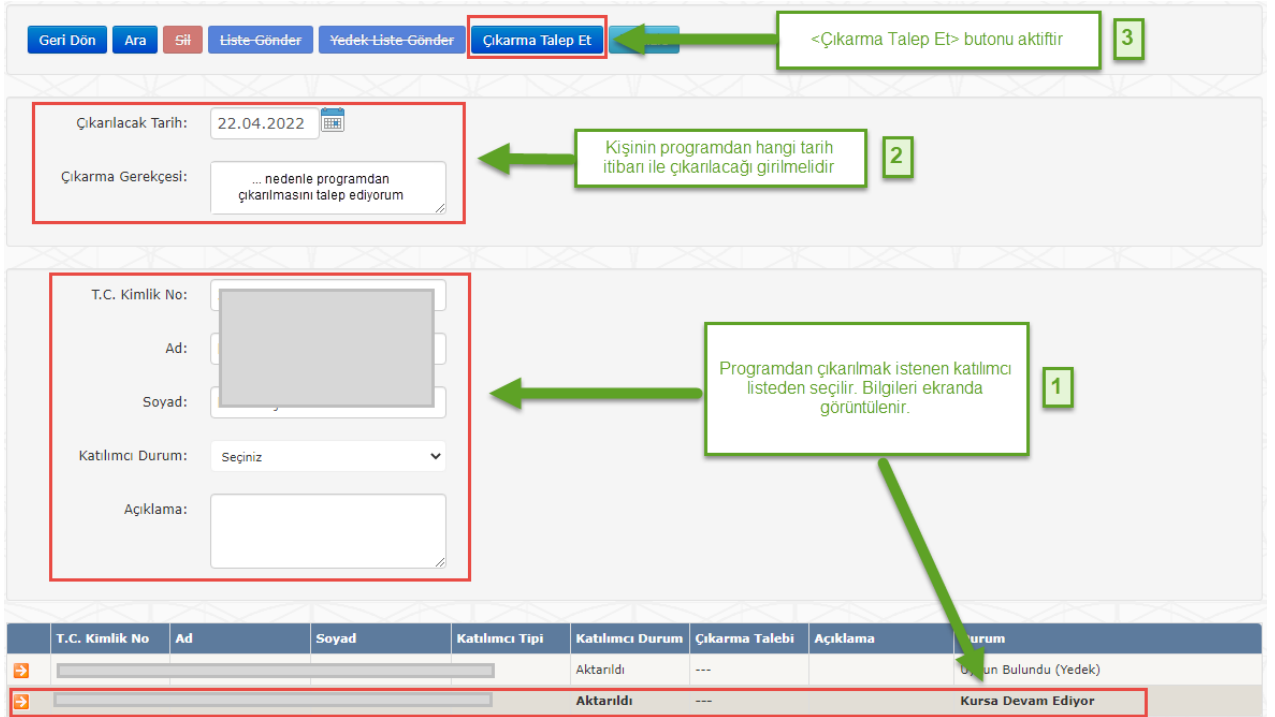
Geri Dön Ara Sil Liste Gönder Yedek Liste Gönder Çıkarma Talep Et

<Çıkarma Talep Et> butonu aktiftir

3

Çıkarılacak Tarih: 22.04.2022

Çıkarma Gerekçesi: ... nedenle programdan çıkarılmasını talep ediyorum

Kişinin programdan hangi tarih itibarı ile çıkarılacağı girilmelidir

2

T.C. Kimlik No:

Ad:

Soyad:

Katılımcı Durum: Seçiniz

Açıklama:

Programdan çıkarılmak istenen katılımcı listeden seçilir. Bilgileri ekranda görüntülenir.

1

| | T.C. Kimlik No | Ad | Soyad | Katılımcı Tipi | Katılımcı Durum | Çıkarma Talebi | Açıklama | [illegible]urum |
|---|---|---|---|---|---|---|---|---|
| | | | | | Aktarıldı | --- | | U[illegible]un Bulundu (Yedek) |
| | | | | | Aktarıldı | --- | | Kursa Devam Ediyor |